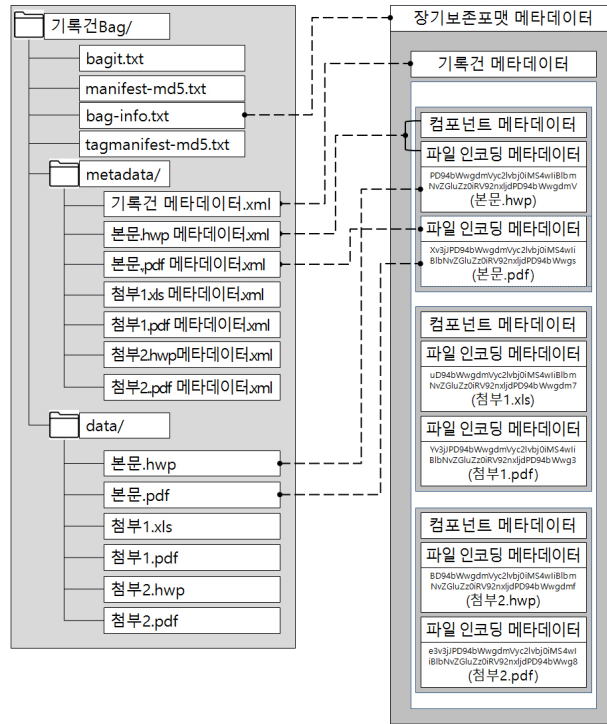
기록건Bag/
bagit.txt
manifest-md5.txt
bag-info.txt
tagmanifest-md5.txt
metadata/
기록건 메타데이터.xml
본문.hwp 메타데이터.xml
본문.pdf 메타데이터.xml
첨부1.xls 메타데이터.xml
첨부1.pdf 메타데이터.xml
첨부2.hwp메타데이터.xml
첨부2.pdf 메타데이터.xml
data/
본문.hwp
본문.pdf
첨부1.xls
첨부1.pdf
첨부2.hwp
첨부2.pdf

장기보존포맷 메타데이터
기록건 메타데이터
컴포넌트 메타데이터
파일 인코딩 메타데이터
PD94bWwgdmVyc2lvbj0iMS4wIiBlbmNvZGluZz0iRV92nxljdPD94bWwgdmV
(본문.hwp)
파일 인코딩 메타데이터
Xv3jJPD94bWwgdmVyc2lvbj0iMS4wIiBlbNvZGluZz0iRV92nxljdPD94bWwgs
(본문.pdf)
컴포넌트 메타데이터
파일 인코딩 메타데이터
uD94bWwgdmVyc2lvbj0iMS4wIiBlbmNvZGluZz0iRV92nxljdPD94bWwgdm7
(첨부1.xls)
파일 인코딩 메타데이터
Yv3jJPD94bWwgdmVyc2lvbj0iMS4wIiBlbNvZGluZz0iRV92nxljdPD94bWwg3
(첨부1.pdf)
컴포넌트 메타데이터
파일 인코딩 메타데이터
BD94bWwgdmVyc2lvbj0iMS4wIiBlbmNvZGluZz0iRV92nxljdPD94bWwgdmf
(첨부2.hwp)
파일 인코딩 메타데이터
e3v3jJPD94bWwgdmVyc2lvbj0iMS4wIiBlbNvZGluZz0iRV92nxljdPD94bWwg8
(첨부2.pdf)